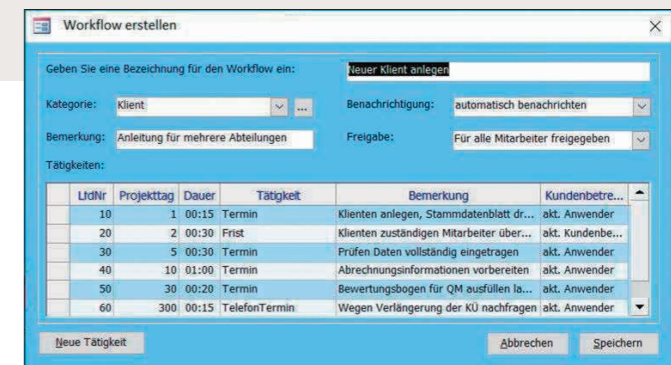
Workflow erstellen

Geben Sie eine Bezeichnung für den Workflow ein: Neuer Klient anlegen

Kategorie: Klient ...

Benachrichtigung: automatisch benachrichten

Bemerkung: Anleitung für mehrere Abteilungen

Freigabe: Für alle Mitarbeiter freigegeben

Tätigkeiten:

| LfdNr | Projekttag | Dauer | Tätigkeit | Bemerkung | Kundenbetre... |
|---|---|---|---|---|---|
| 10 | 1 | 00:15 | Termin | Klienten anlegen, Stammdatenblatt dr... | akt. Anwender |
| 20 | 2 | 00:30 | Frist | Klienten zuständigen Mitarbeiter über... | akt. Kundenbe... |
| 30 | 5 | 00:30 | Termin | Prüfen Daten vollständig eingetragen | akt. Anwender |
| 40 | 10 | 01:00 | Termin | Abrechnungsinformationen vorbereiten | akt. Anwender |
| 50 | 30 | 00:20 | Termin | Bewertungsbogen für QM ausfüllen la... | akt. Anwender |
| 60 | 300 | 00:15 | TelefonTermin | Wegen Verlängerung der KÜ nachfragen | akt. Anwender |

Neue Tätigkeit

Abbrechen

Speichern